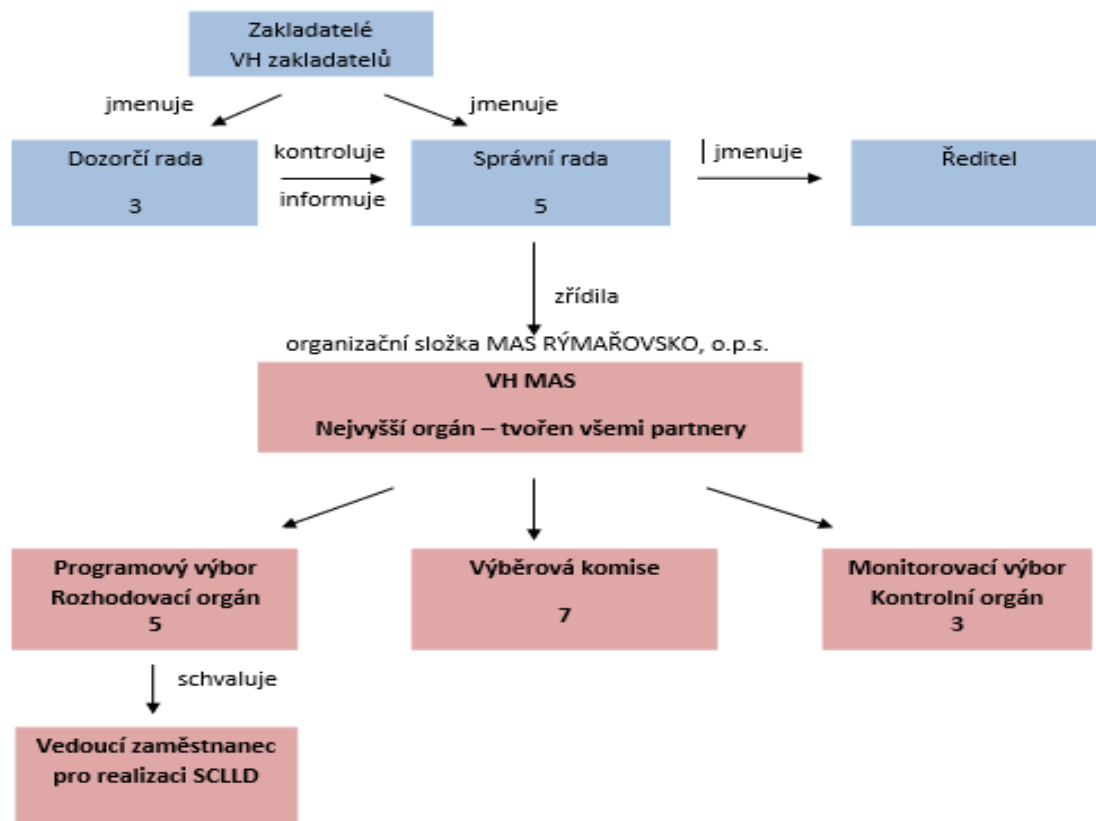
Zakladatelé
VH zakladatelů

jmenuje

jmenuje

Dozorčí rada

3

kontroluje

informuje

Správní rada

5

| jmenuje

Ředitel

zřídila

organizační složka MAS RÝMAŘOVSKO, o.p.s.

VH MAS

Nejvyšší orgán – tvořen všemi partnery

Programový výbor
Rozhodovací orgán
5

Výběrová komise

7

Monitorovací výbor
Kontrolní orgán
3

schvaluje

Vedoucí zaměstnanec
pro realizaci SCLLD